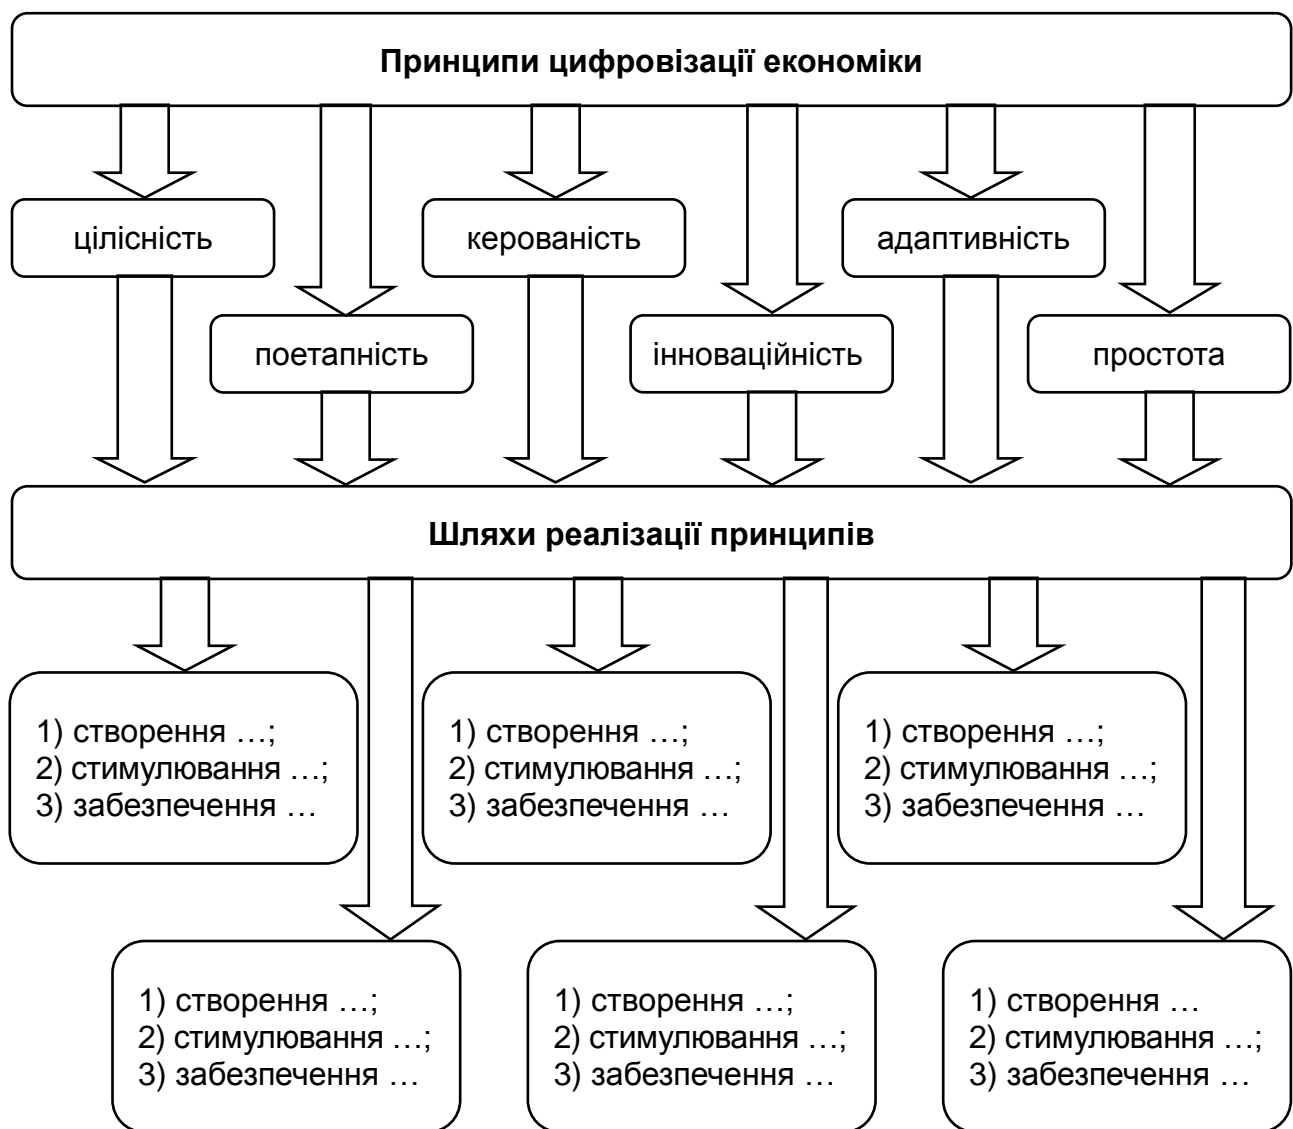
**Принципи цифровізації економіки**

цілісність

керованість

адаптивність

поетапність

інноваційність

простота

**Шляхи реалізації принципів**

1) створення …;
2) стимулювання …;
3) забезпечення …

1) створення …;
2) стимулювання …;
3) забезпечення …

1) створення …;
2) стимулювання …;
3) забезпечення …

1) створення …;
2) стимулювання …;
3) забезпечення …

1) створення …;
2) стимулювання …;
3) забезпечення …

1) створення …
2) стимулювання …;
3) забезпечення …